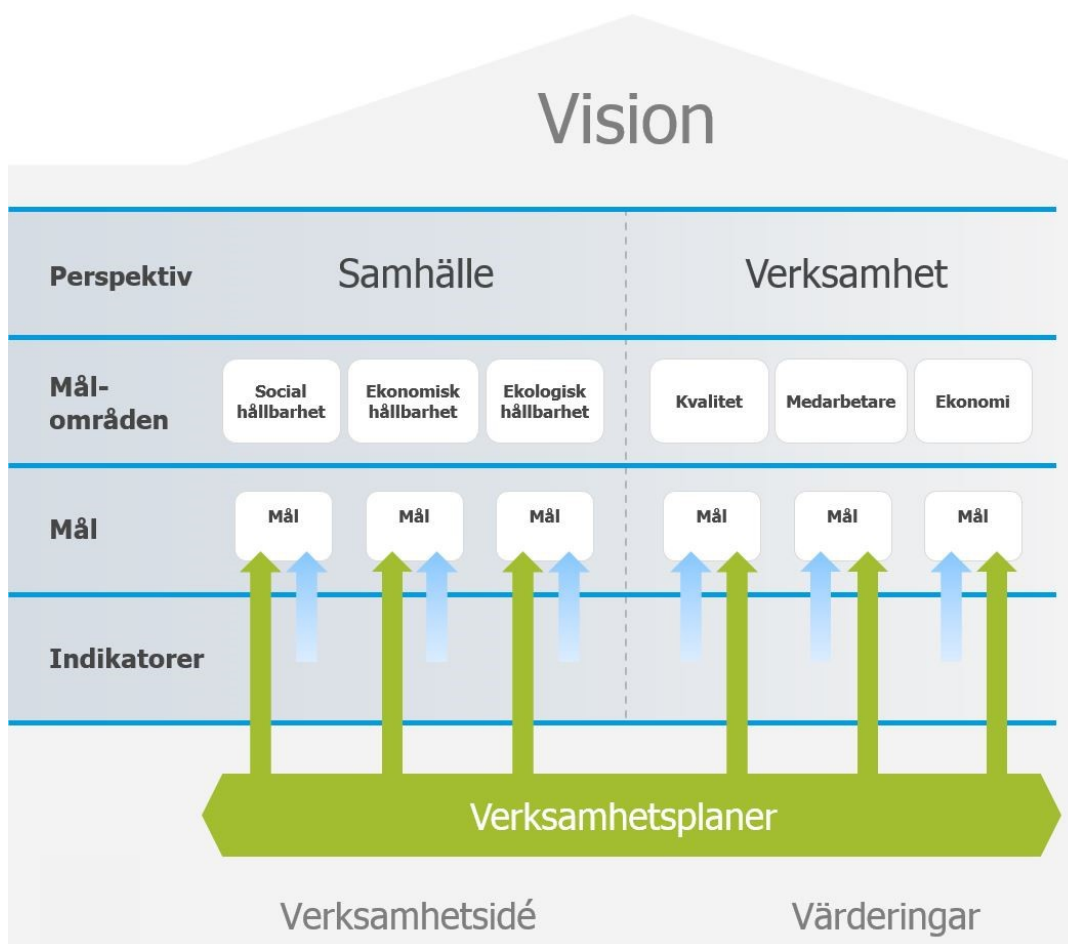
Vision

| | | | | | | |
|---|---|---|---|---|---|---|
| Perspektiv | Samhälle | | | Verksamhet | | |
| Mål-områden | Social hållbarhet | Ekonomisk hållbarhet | Ekologisk hållbarhet | Kvalitet | Medarbetare | Ekonomi |
| Mål | Mål | Mål | Mål | Mål | Mål | Mål |
| Indikatorer | | | | | | |

Verksamhetsplaner

Verksamhetsidé

Värderingar